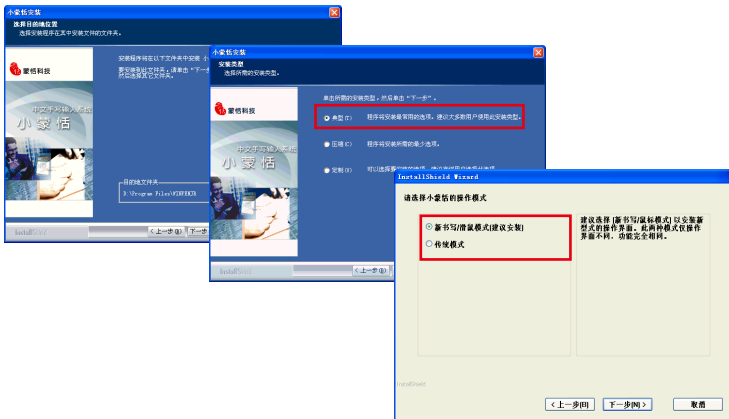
小蒙恬安装
选择目的地位置
选择安装程序在其中安装文件的文件夹。

蒙恬科技

中文手写输入系统
小 蒙 恬

安装程序将在以下文件夹中安装 小
要安装到此文件夹，请单击"下一步"
并选择其它文件夹。

目的地文件夹
C:\Program Files\MINIPENCH

InstallShield
< 上一步(B) 下一步

小蒙恬安装
安装类型
选择所需的安装类型。

蒙恬科技

中文手写输入系统
小 蒙 恬

单击所需的安装类型，然后单击"下一步"。
典型(T) 程序将安装最常用的选项。建议大多数用户使用此安装类型。
压缩(C) 程序将安装所需的最少选项。
定制(U) 可以选择要安装的选项。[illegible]

InstallShield
< 上一步(B)

InstallShield Wizard
请选择小蒙恬的操作模式
新书写/滑鼠模式(建议安装)
传统模式
建议选择 [新书写/鼠标模式] 以安装新型式的操作界面。此两种模式仅操作界面不同，功能完全相同。

InstallShield
< 上一步(B) 下一步(N) > 取消